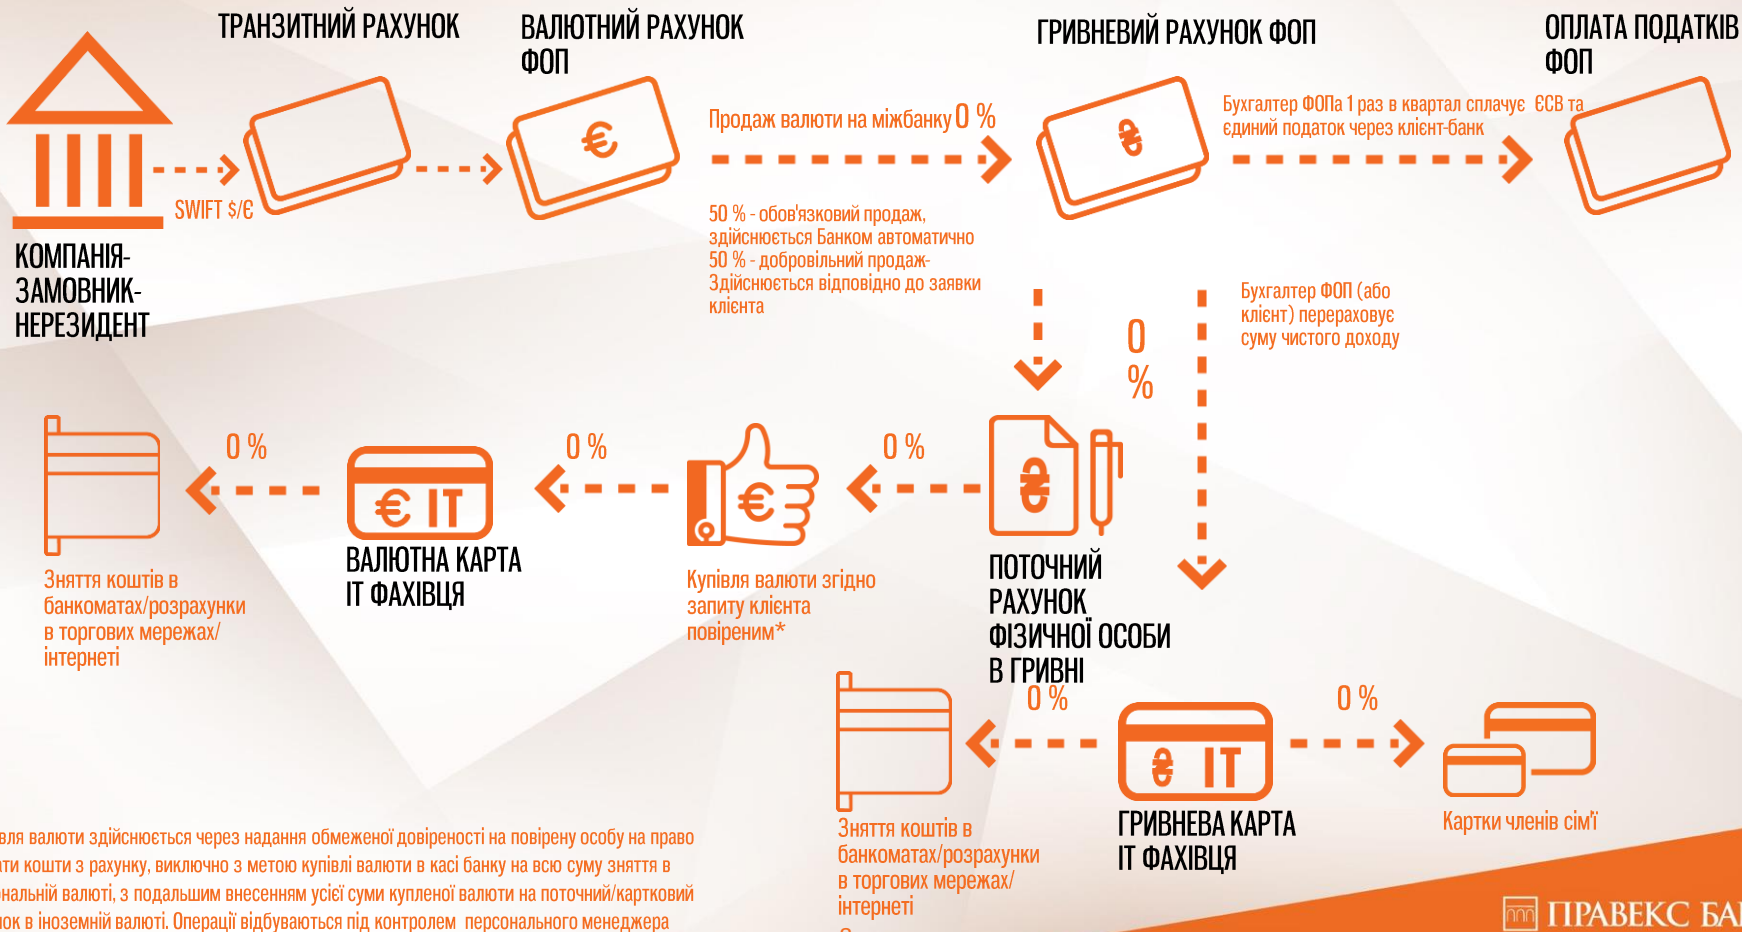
ТРАНЗИТНИЙ РАХУНОК

ВАЛЮТНИЙ РАХУНОК ФОП

ГРИВНЕВИЙ РАХУНОК ФОП

ОПЛАТА ПОДАТКІВ ФОП

SWIFT $/€

КОМПАНІЯ-ЗАМОВНИК-НЕРЕЗИДЕНТ

€

Продаж валюти на міжбанку 0 %

50 % - обов'язковий продаж, здійснюється Банком автоматично
50 % - добровільний продаж-Здійснюється відповідно до заявки клієнта

₴

Бухгалтер ФОПа 1 раз в квартал сплачує ЄСВ та єдиний податок через клієнт-банк

Бухгалтер ФОП (або клієнт) перераховує суму чистого доходу

0 %

0 %

€ IT

ВАЛЮТНА КАРТА IT ФАХІВЦЯ

0 %

€

Купівля валюти згідно запиту клієнта повіреним*

0 %

₴

ПОТОЧНИЙ РАХУНОК ФІЗИЧНОЇ ОСОБИ В ГРИВНІ

Зняття коштів в банкоматах/розрахунки в торгових мережах/ інтернеті

0 %

₴ IT

ГРИВНЕВА КАРТА IT ФАХІВЦЯ

0 %

Картки членів сім'ї

Зняття коштів в банкоматах/розрахунки в торгових мережах/ інтернеті

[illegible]вля валюти здійснюється через надання обмеженої довіреності на повірену особу на право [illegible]ти кошти з рахунку, виключно з метою купівлі валюти в касі банку на всю суму зняття в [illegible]нальній валюті, з подальшим внесенням усієї суми купленої валюти на поточний/картковий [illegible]ок в іноземній валюті. Операції відбуваються під контролем персонального менеджера

ПРАВЕКС БА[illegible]